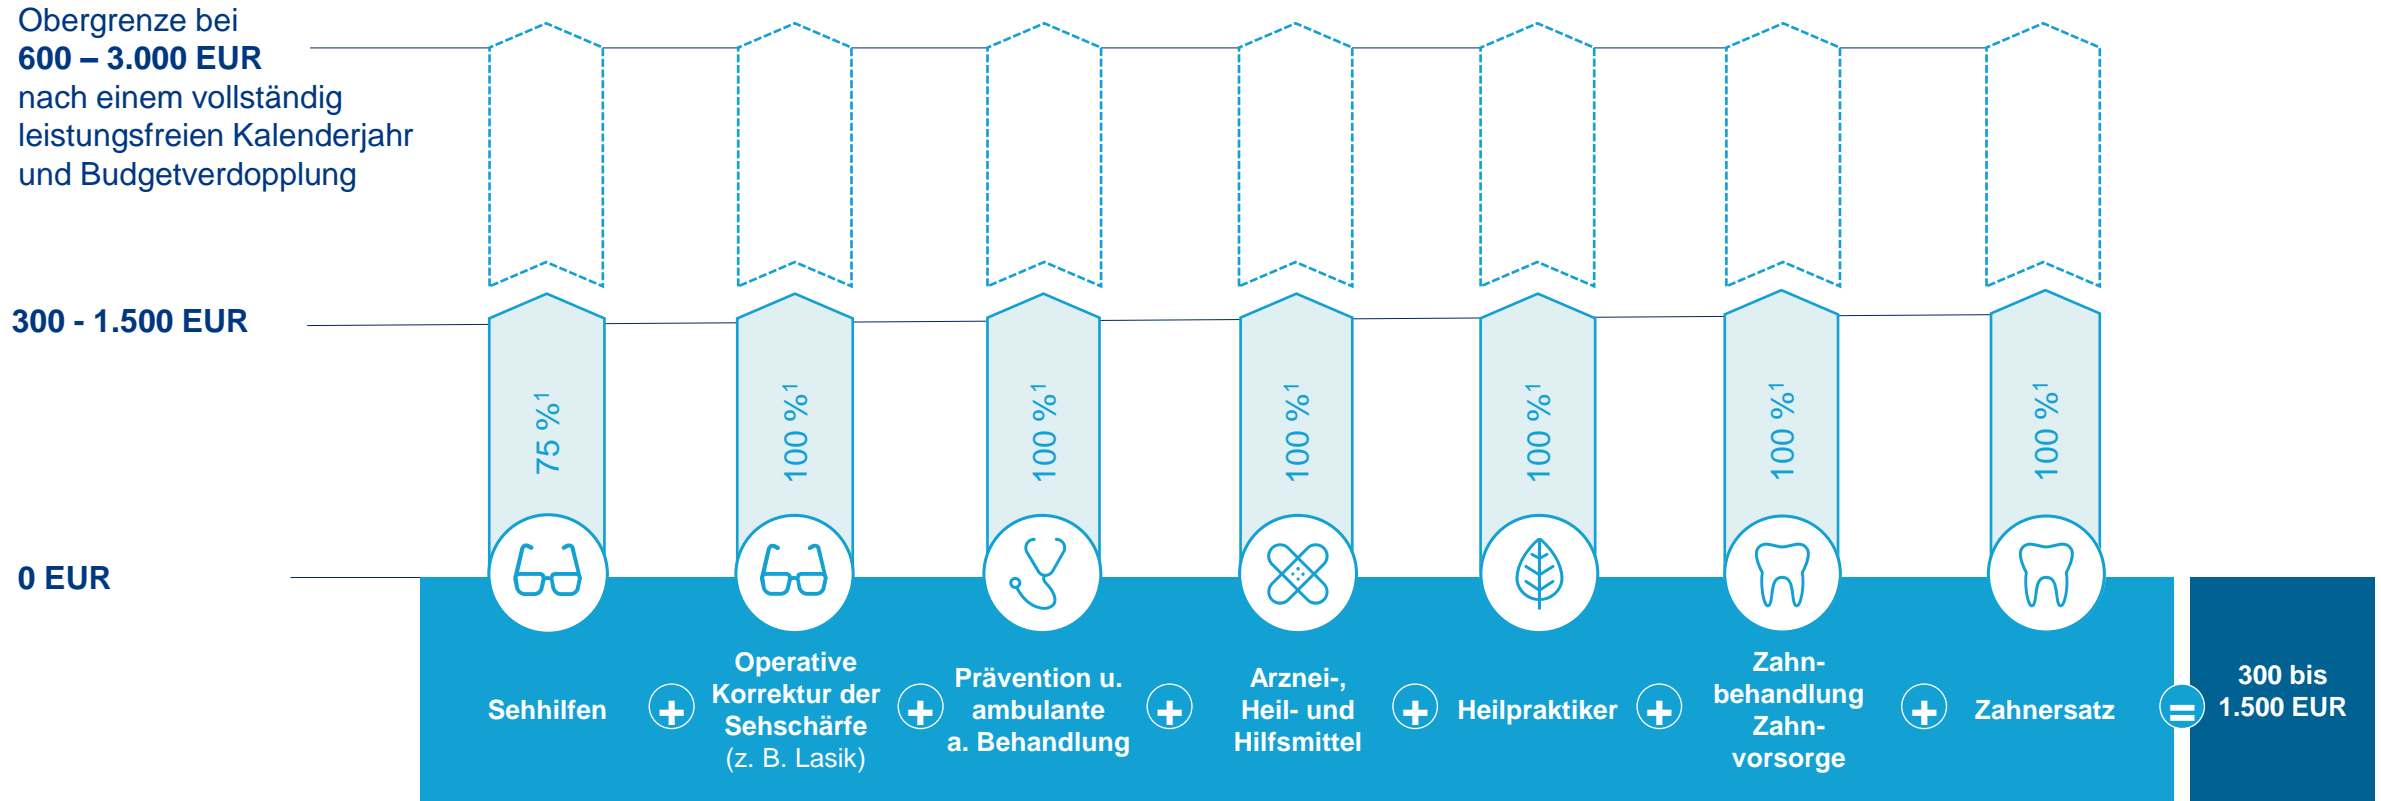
Obergrenze bei
**600 – 3.000 EUR**
nach einem vollständig leistungsfreien Kalenderjahr und Budgetverdopplung

300 - 1.500 EUR

0 EUR

75 %$^1$

100 %$^1$

100 %$^1$

100 %$^1$

100 %$^1$

100 %$^1$

100 %$^1$

Sehhilfen + Operative Korrektur der Sehschärfe (z. B. Lasik) + Prävention u. ambulante a. Behandlung + Arznei-, Heil- und Hilfsmittel + Heilpraktiker + Zahnbehandlung Zahnvorsorge + Zahnersatz = 300 bis 1.500 EUR